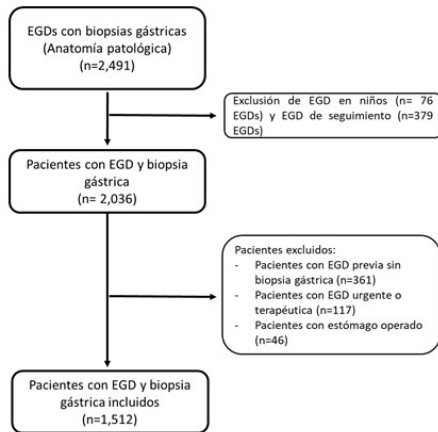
EGDs con biopsias gástricas (Anatomía patológica) (n=2,491)

Exclusión de EGD en niños (n= 76 EGDs) y EGD de seguimiento (n=379 EGDs)

Pacientes con EGD y biopsia gástrica (n= 2,036)

Pacientes excluidos:
- Pacientes con EGD previa sin biopsia gástrica (n=361)
- Pacientes con EGD urgente o terapéutica (n=117)
- Pacientes con estómago operado (n=46)

Pacientes con EGD y biopsia gástrica incluidos (n=1,512)